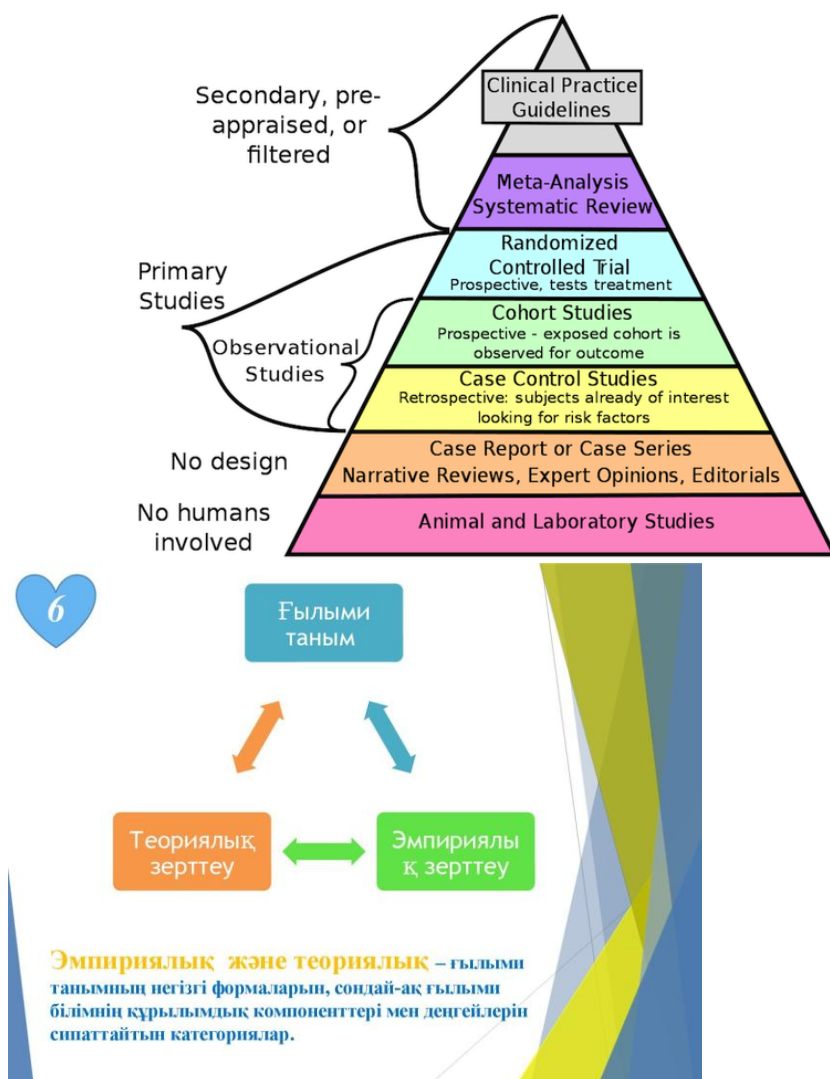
Secondary, pre-appraised, or filtered

Clinical Practice Guidelines

Meta-Analysis Systematic Review

Primary Studies

Randomized Controlled Trial
Prospective, tests treatment

Observational Studies

Cohort Studies
Prospective - exposed cohort is observed for outcome

Case Control Studies
Retrospective: subjects already of interest looking for risk factors

No design

Case Report or Case Series
Narrative Reviews, Expert Opinions, Editorials

No humans involved

Animal and Laboratory Studies

6

Ғылыми таным

Теориялық зерттеу

Эмпириялық зерттеу

Эмпириялық және теориялық – ғылыми танымның негізгі формаларын, сондай-ақ ғылыми білімнің құрылымдық компоненттері мен деңгейлерін сипаттайтын категориялар.